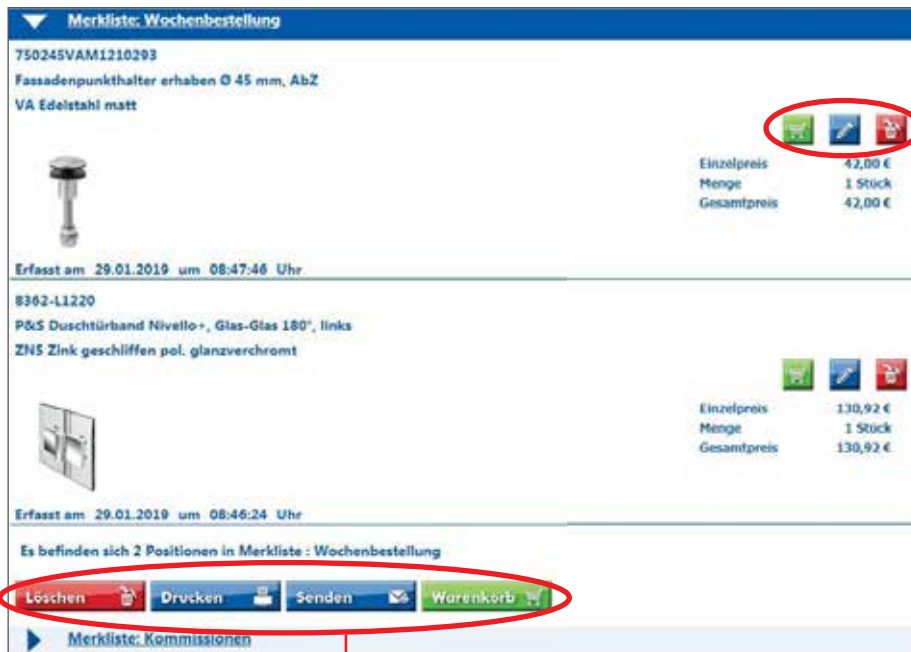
Merkliste: Wochenbestellung

750245VAM1210293
Fassadenpunkthalter erhaben Ø 45 mm, AbZ
VA Edelstahl matt

| | |
|---|---|
| Einzelpreis | 42,00 € |
| Menge | 1 Stück |
| Gesamtpreis | 42,00 € |

Erfasst am 29.01.2019 um 08:47:46 Uhr

8362-L1220
P&S Duschtürband Nivello+, Glas-Glas 180°, links
ZN5 Zink geschliffen pol. glanzverchromt

| | |
|---|---|
| Einzelpreis | 130,92 € |
| Menge | 1 Stück |
| Gesamtpreis | 130,92 € |

Erfasst am 29.01.2019 um 08:46:24 Uhr

Es befinden sich 2 Positionen in Merkliste : Wochenbestellung

Löschen Drucken Senden Warenkorb

Merkliste: Kommissionen